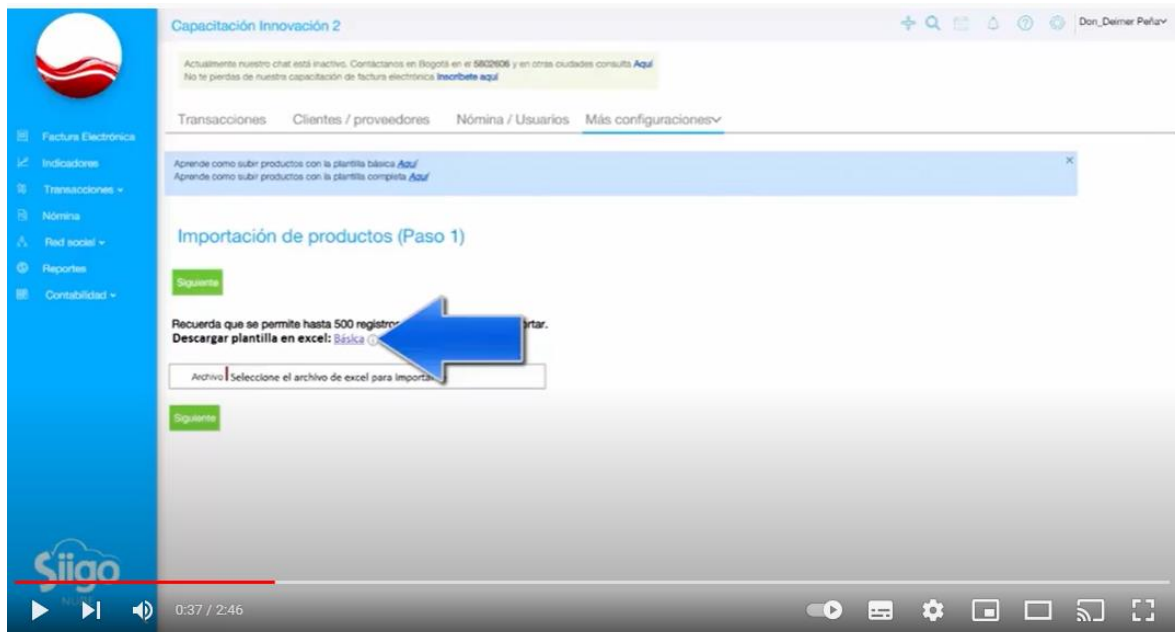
Capacitación Innovación 2

Don_Deimer Peña

Actualmente nuestro chat está inactivo. Contáctanos en Bogotá en el 5802606 y en otras ciudades consulta Aquí
No te pierdas de nuestra capacitación de factura electrónica Inscríbete aquí

Transacciones Clientes / proveedores Nómina / Usuarios Más configuraciones

Factura Electrónica
Indicadores
Transacciones
Nómina
Red social
Reportes
Contabilidad

Aprende como subir productos con la plantilla básica Aquí
Aprende como subir productos con la plantilla completa Aquí

Importación de productos (Paso 1)

Siguiente

Recuerda que se permite hasta 500 registros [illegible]rtar.
Descargar plantilla en excel: Básica

Archivo Seleccione el archivo de excel para importar

Siguiente

Siigo

0:37 / 2:46